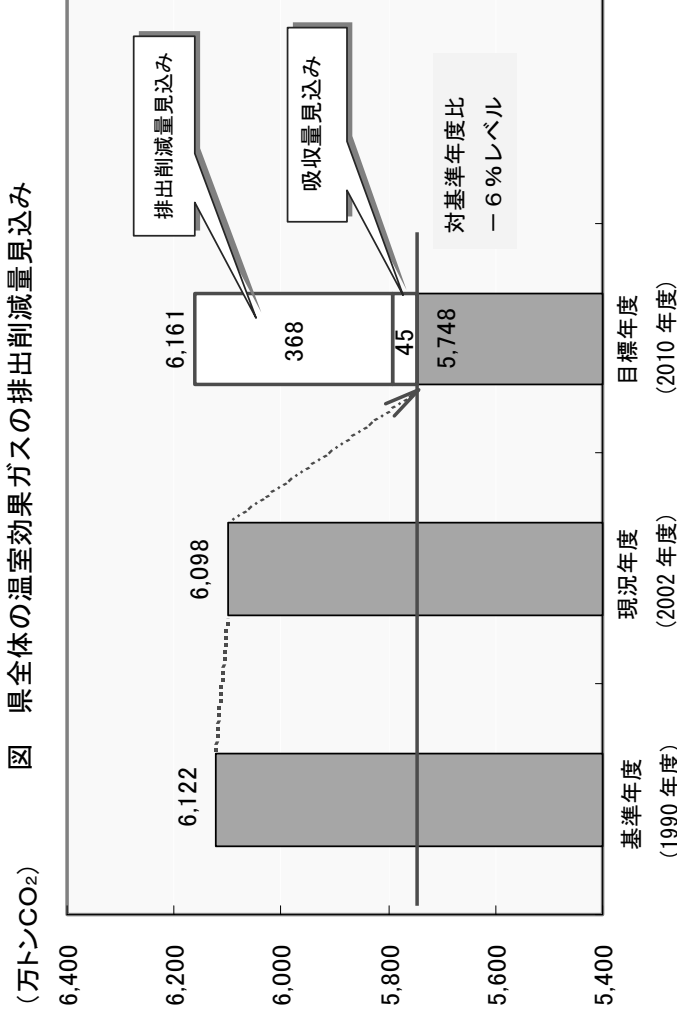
図　県全体の温室効果ガスの排出削減量見込み

（万トン$CO_2$）

6,400
6,200
6,000
5,800
5,600
5,400

6,122
6,098
6,161
368
45
5,748

排出削減量見込み
吸収量見込み
対基準年度比
－６％レベル

基準年度
（1990 年度）
現況年度
（2002 年度）
目標年度
（2010 年度）